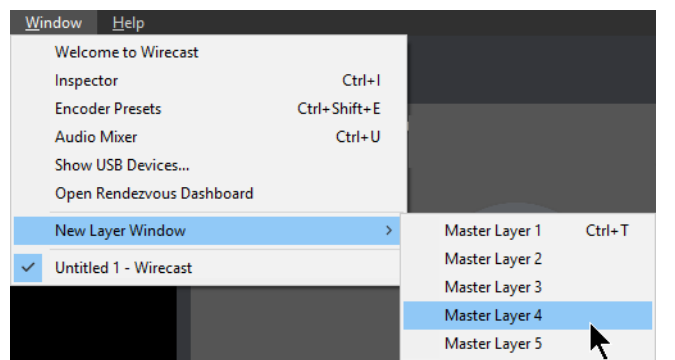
Window Help

Welcome to Wirecast
Inspector Ctrl+I
Encoder Presets Ctrl+Shift+E
Audio Mixer Ctrl+U
Show USB Devices...
Open Rendezvous Dashboard
New Layer Window
Untitled 1 - Wirecast

Master Layer 1 Ctrl+T
Master Layer 2
Master Layer 3
Master Layer 4
Master Layer 5